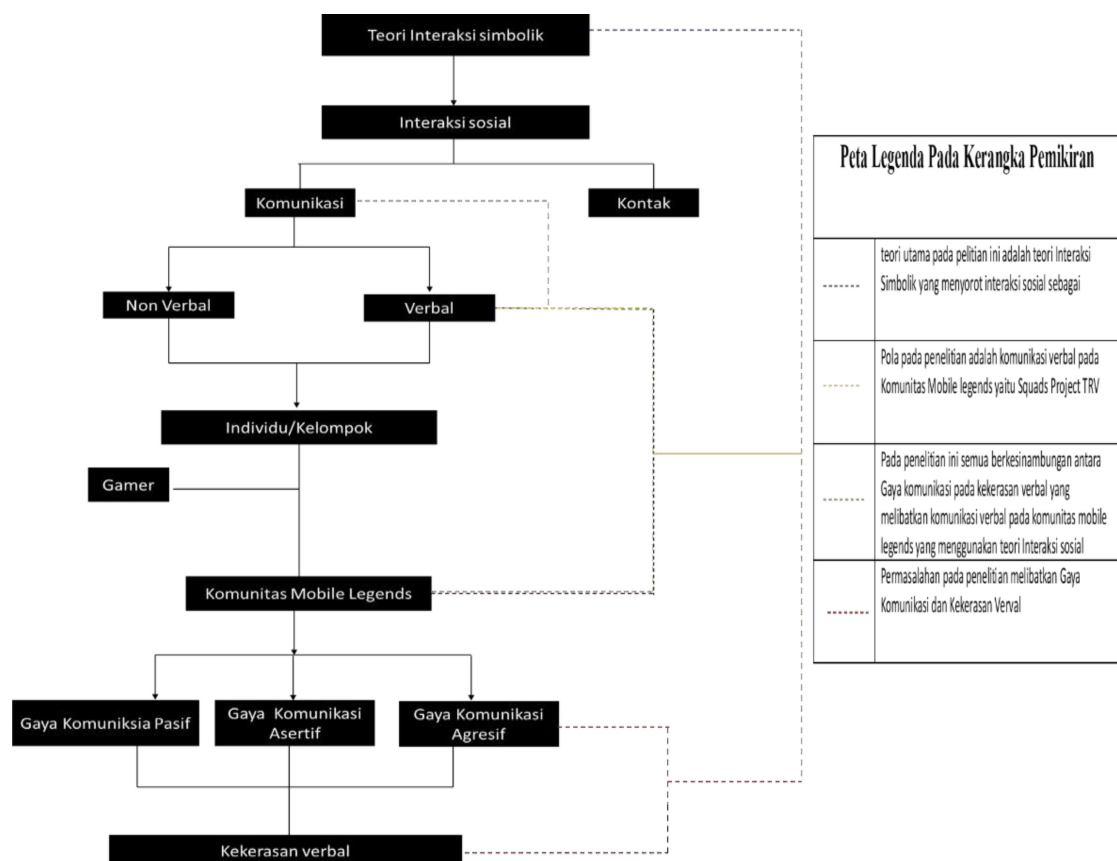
Teori Interaksi simbolik

Interaksi sosial

Komunikasi

Kontak

Non Verbal

Verbal

Individu/Kelompok

Gamer

Komunitas Mobile Legends

Gaya Komuniksia Pasif

Gaya Komunikasi Asertif

Gaya Komunikasi Agresif

Kekerasan verbal

Peta Legenda Pada Kerangka Pemikiran

| | |
|---|---|
| ------ | teori utama pada pelitian ini adalah teori Interaksi Simbolik yang menyorot interaksi sosial sebagai |
| ------ | Pola pada penelitian adalah komunikasi verbal pada Komunitas Mobile legends yaitu Squads Project TRV |
| ------ | Pada penelitian ini semua berkesinambungan antara Gaya komunikasi pada kekerasan verbal yang melibatkan komunikasi verbal pada komunitas mobile legends yang menggunakan teori Interaksi sosial |
| ------ | Permasalahan pada penelitian melibatkan Gaya Komunikasi dan Kekerasan Verval |